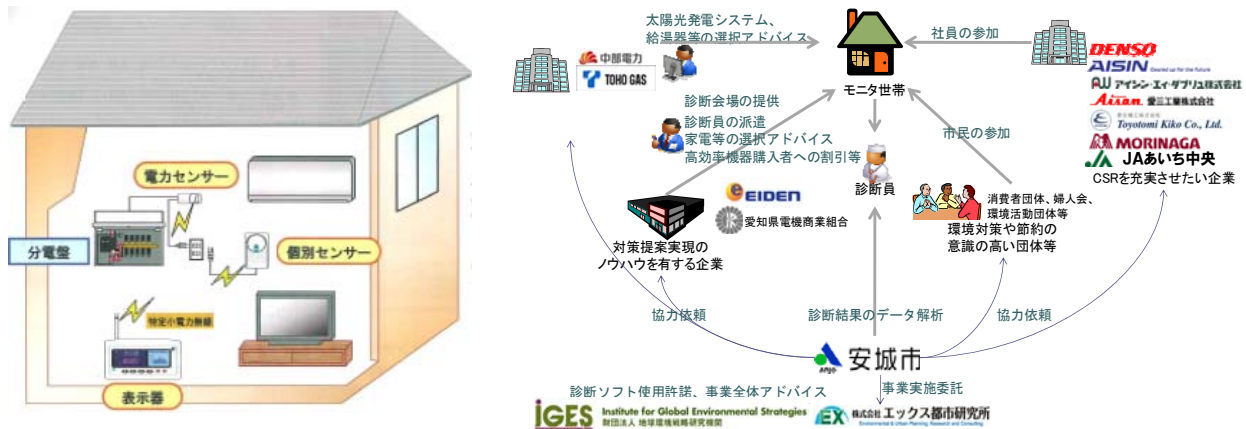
電力センサー

分電盤

個別センサー

特定小電力無線

表示器

太陽光発電システム、給湯器等の選択アドバイス

中部電力
TOHO GAS

社員の参加

モニタ世帯

DENSO
AISIN
アイシン・エィ・ダブリュ株式会社
Aisan 愛三工業株式会社
Toyotomi Kiko Co., Ltd.
MORINAGA
JAあいち中央
CSRを充実させたい企業

診断会場の提供
診断員の派遣
家電等の選択アドバイス
高効率機器購入者への割引等

市民の参加

診断員

EIDEN
愛知県電機商業組合

消費者団体、婦人会、環境活動団体等
環境対策や節約の意識の高い団体等

対策提案実現のノウハウを有する企業

協力依頼

診断結果のデータ解析

協力依頼

安城市

事業実施委託

診断ソフト使用許諾、事業全体アドバイス

IGES Institute for Global Environmental Strategies 財団法人 地球環境戦略研究機関

EX 株式会社エックス都市研究所